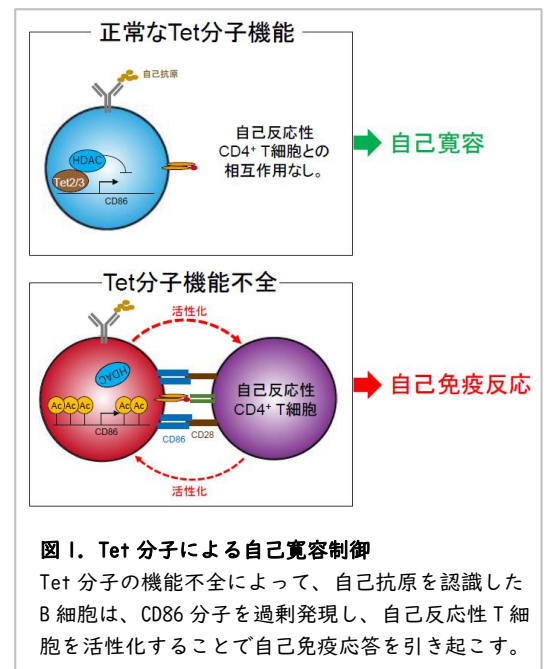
正常なTet分子機能

自己抗原

HDAC

Tet2/3

CD86

自己反応性 $CD4^+$ T細胞との相互作用なし。

自己寛容

Tet分子機能不全

活性化

HDAC

Ac Ac Ac

Ac Ac

CD86

CD86

CD28

自己反応性 $CD4^+$ T細胞

活性化

自己免疫反応

図 1. Tet 分子による自己寛容制御

Tet 分子の機能不全によって、自己抗原を認識した B 細胞は、CD86 分子を過剰発現し、自己反応性 T 細胞を活性化することで自己免疫応答を引き起こす。